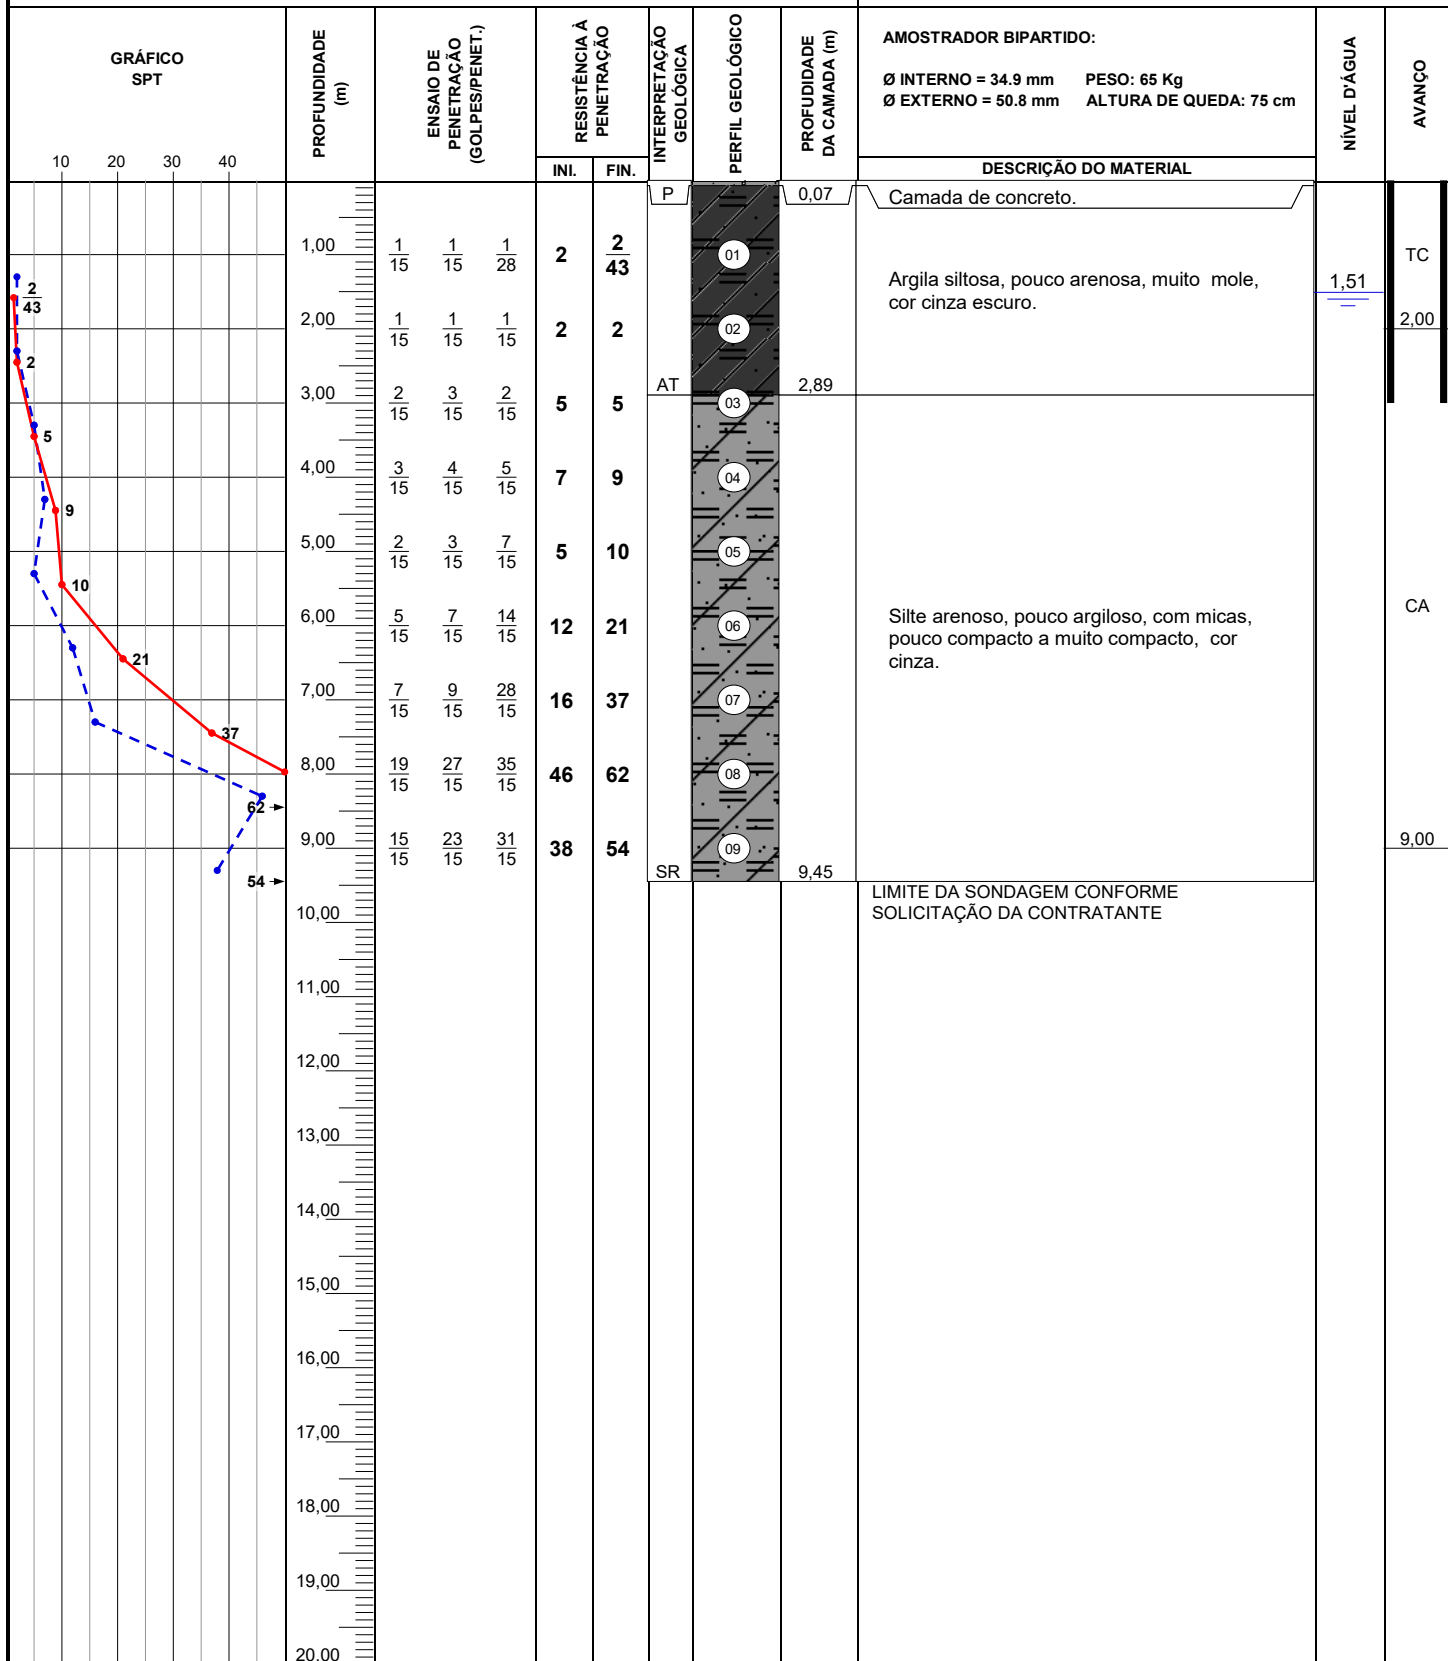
GRÁFICO SPT

10 20 30 40

PROFUNDIDADE (m)

ENSAIO DE PENETRAÇÃO (GOLPES/PENET.)

RESISTÊNCIA À PENETRAÇÃO

INI. FIN.

INTERPRETAÇÃO GEOLÓGICA

PERFIL GEOLÓGICO

PROFUDIDADE DA CAMADA (m)

AMOSTRADOR BIPARTIDO:

Ø INTERNO = 34.9 mm PESO: 65 Kg
Ø EXTERNO = 50.8 mm ALTURA DE QUEDA: 75 cm

DESCRIÇÃO DO MATERIAL

NÍVEL D'ÁGUA

AVANÇO

| PROFUNDIDADE | ENSAIO | | | INI. | FIN. |
|---|---|---|---|---|---|
| 1,00 | $\frac{1}{15}$ | $\frac{1}{15}$ | $\frac{1}{28}$ | 2 | $\frac{2}{43}$ |
| 2,00 | $\frac{1}{15}$ | $\frac{1}{15}$ | $\frac{1}{15}$ | 2 | 2 |
| 3,00 | $\frac{2}{15}$ | $\frac{3}{15}$ | $\frac{2}{15}$ | 5 | 5 |
| 4,00 | $\frac{3}{15}$ | $\frac{4}{15}$ | $\frac{5}{15}$ | 7 | 9 |
| 5,00 | $\frac{2}{15}$ | $\frac{3}{15}$ | $\frac{7}{15}$ | 5 | 10 |
| 6,00 | $\frac{5}{15}$ | $\frac{7}{15}$ | $\frac{14}{15}$ | 12 | 21 |
| 7,00 | $\frac{7}{15}$ | $\frac{9}{15}$ | $\frac{28}{15}$ | 16 | 37 |
| 8,00 | $\frac{19}{15}$ | $\frac{27}{15}$ | $\frac{35}{15}$ | 46 | 62 |
| 9,00 | $\frac{15}{15}$ | $\frac{23}{15}$ | $\frac{31}{15}$ | 38 | 54 |

$\frac{2}{43}$ 2 5 9 10 21 37 62 54

10,00 11,00 12,00 13,00 14,00 15,00 16,00 17,00 18,00 19,00 20,00

P
AT
SR

01 02 03 04 05 06 07 08 09

0,07
2,89
9,45

Camada de concreto.

Argila siltosa, pouco arenosa, muito mole, cor cinza escuro.

Silte arenoso, pouco argiloso, com micas, pouco compacto a muito compacto, cor cinza.

LIMITE DA SONDAGEM CONFORME SOLICITAÇÃO DA CONTRATANTE

1,51

TC
2,00
CA
9,00